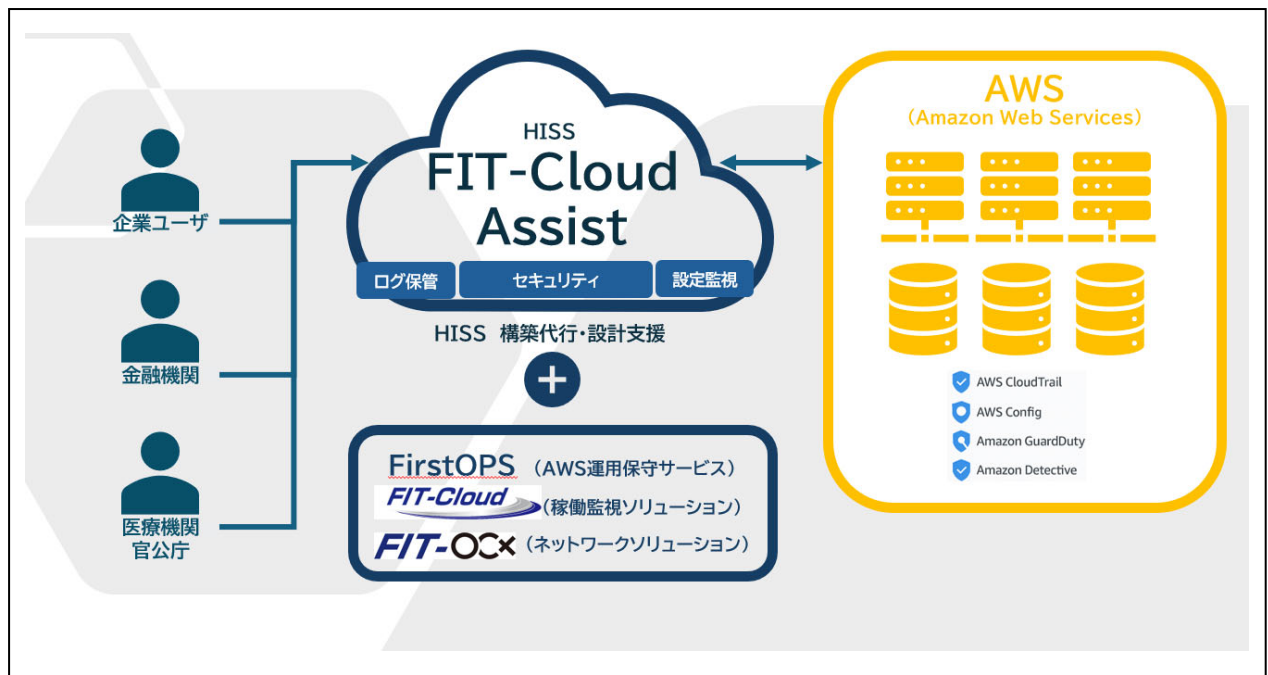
企業ユーザ

金融機関

医療機関
官公庁

HISS
FIT-Cloud
Assist

ログ保管
セキュリティ
設定監視

HISS 構築代行・設計支援

+

FirstOPS（AWS運用保守サービス）
FIT-Cloud（稼働監視ソリューション）
FIT-OCX（ネットワークソリューション）

AWS
（Amazon Web Services）

AWS CloudTrail
AWS Config
Amazon GuardDuty
Amazon Detective